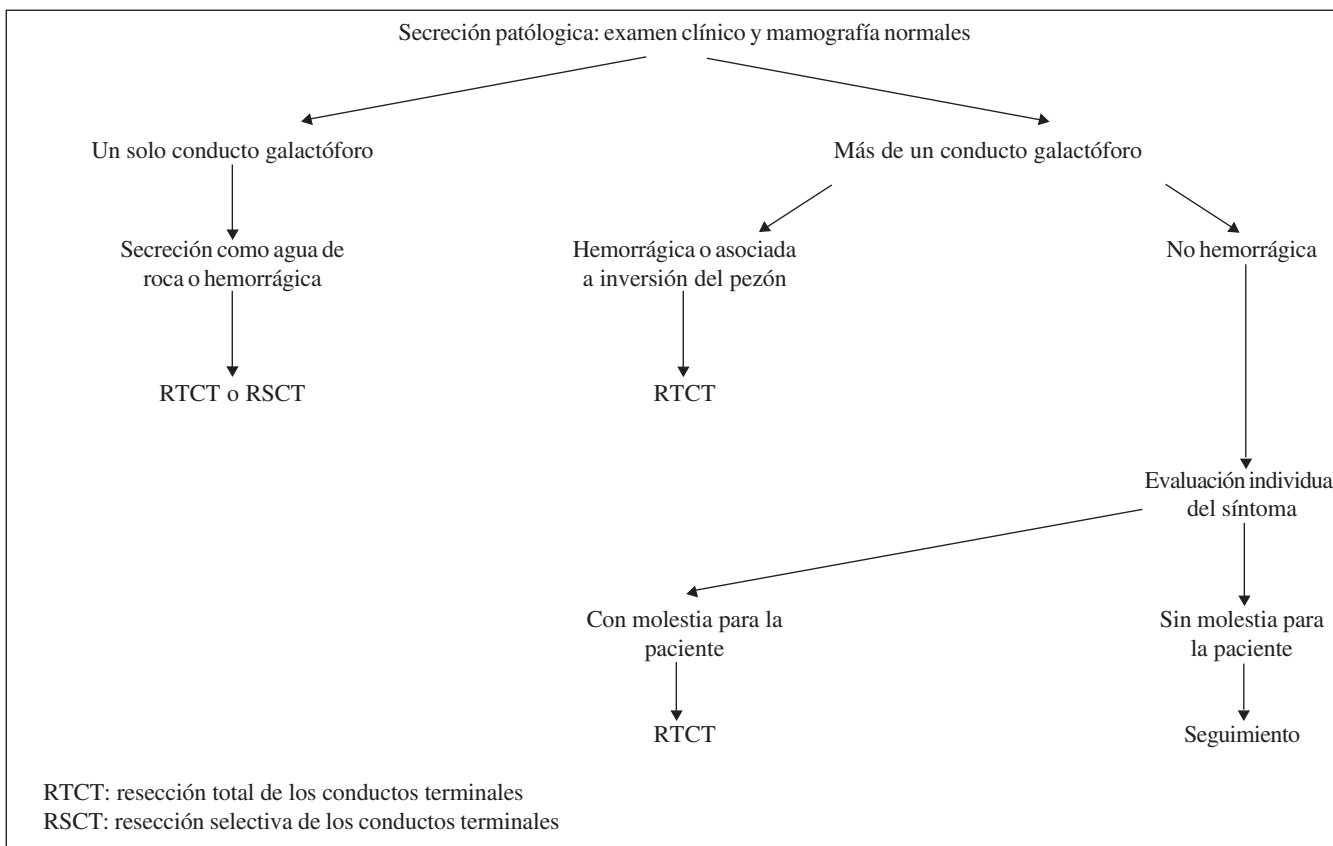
Secreción patólogica: examen clínico y mamografía normales

Un solo conducto galactóforo

Secreción como agua de roca o hemorrágica

RTCT o RSCT

Más de un conducto galactóforo

Hemorrágica o asociada a inversión del pezón

RTCT

No hemorrágica

Evaluación individua del síntoma

Con molestia para la paciente

RTCT

Sin molestia para la paciente

Seguimiento

RTCT: resección total de los conductos terminales
RSCT: resección selectiva de los conductos terminales